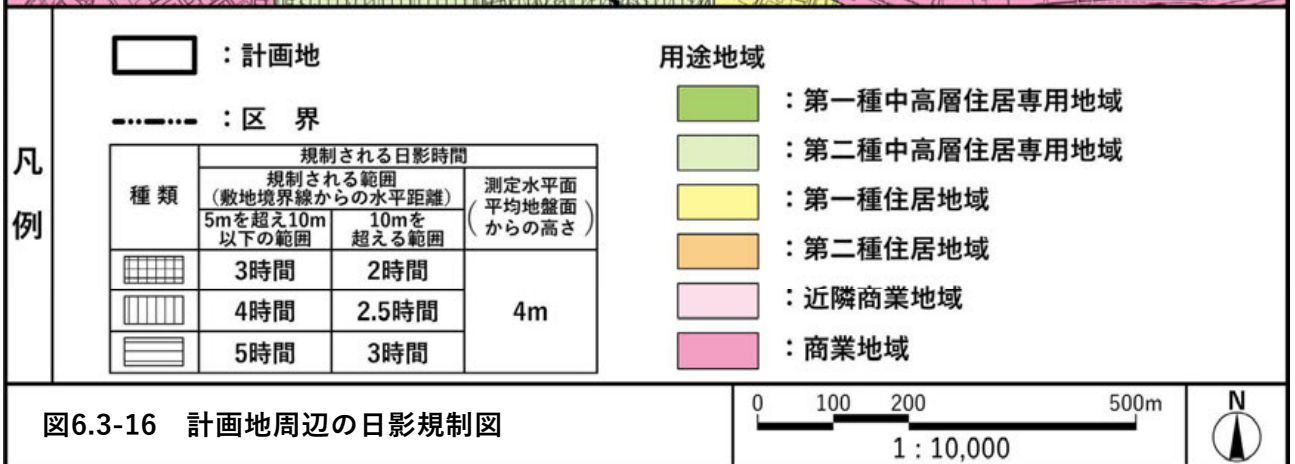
凡例

：計画地

：区　界

| 種類 | 規制される日影時間 | | |
|---|---|---|---|
| | 規制される範囲（敷地境界線からの水平距離） | | 測定水平面（平均地盤面からの高さ） |
| | 5mを超え10m以下の範囲 | 10mを超える範囲 | |
| | 3時間 | 2時間 | 4m |
| | 4時間 | 2.5時間 | |
| | 5時間 | 3時間 | |

用途地域

：第一種中高層住居専用地域

：第二種中高層住居専用地域

：第一種住居地域

：第二種住居地域

：近隣商業地域

：商業地域

図6.3-16　計画地周辺の日影規制図

0　100　200　500m

1：10,000

N